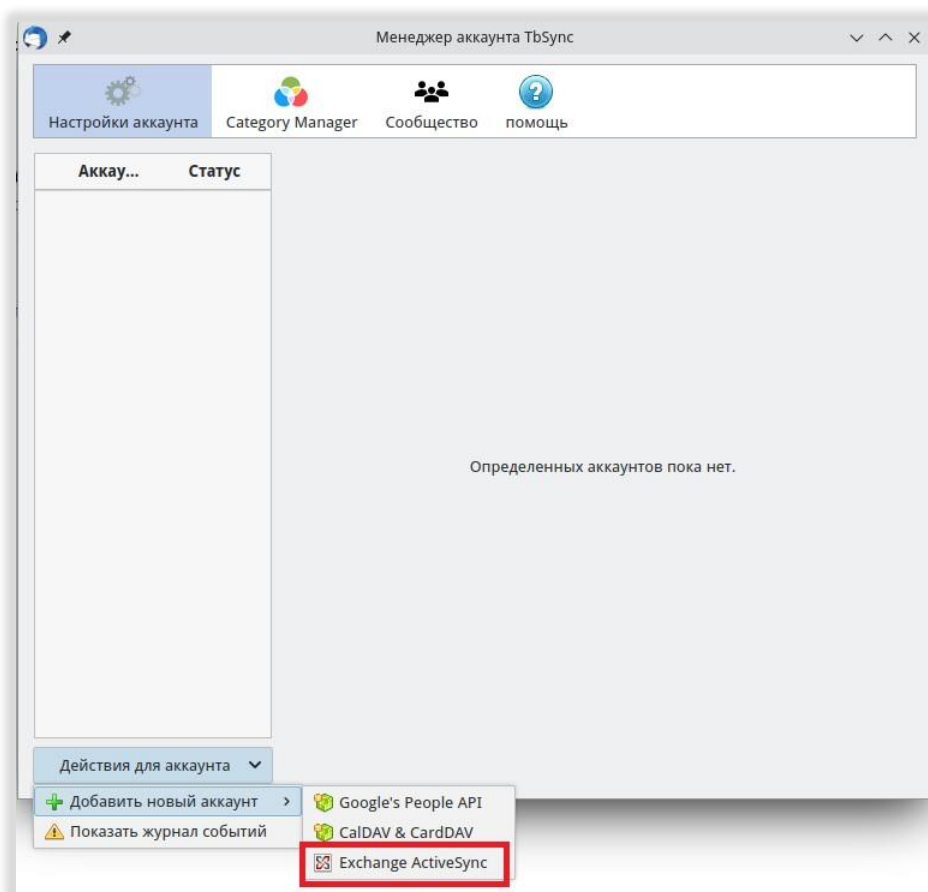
Менеджер аккаунта TbSync

Настройки аккаунта

Category Manager

Сообщество

помощь

| Аккау... | Статус |
|---|---|

Определенных аккаунтов пока нет.

Действия для аккаунта

Добавить новый аккаунт

Показать журнал событий

Google's People API

CalDAV & CardDAV

Exchange ActiveSync